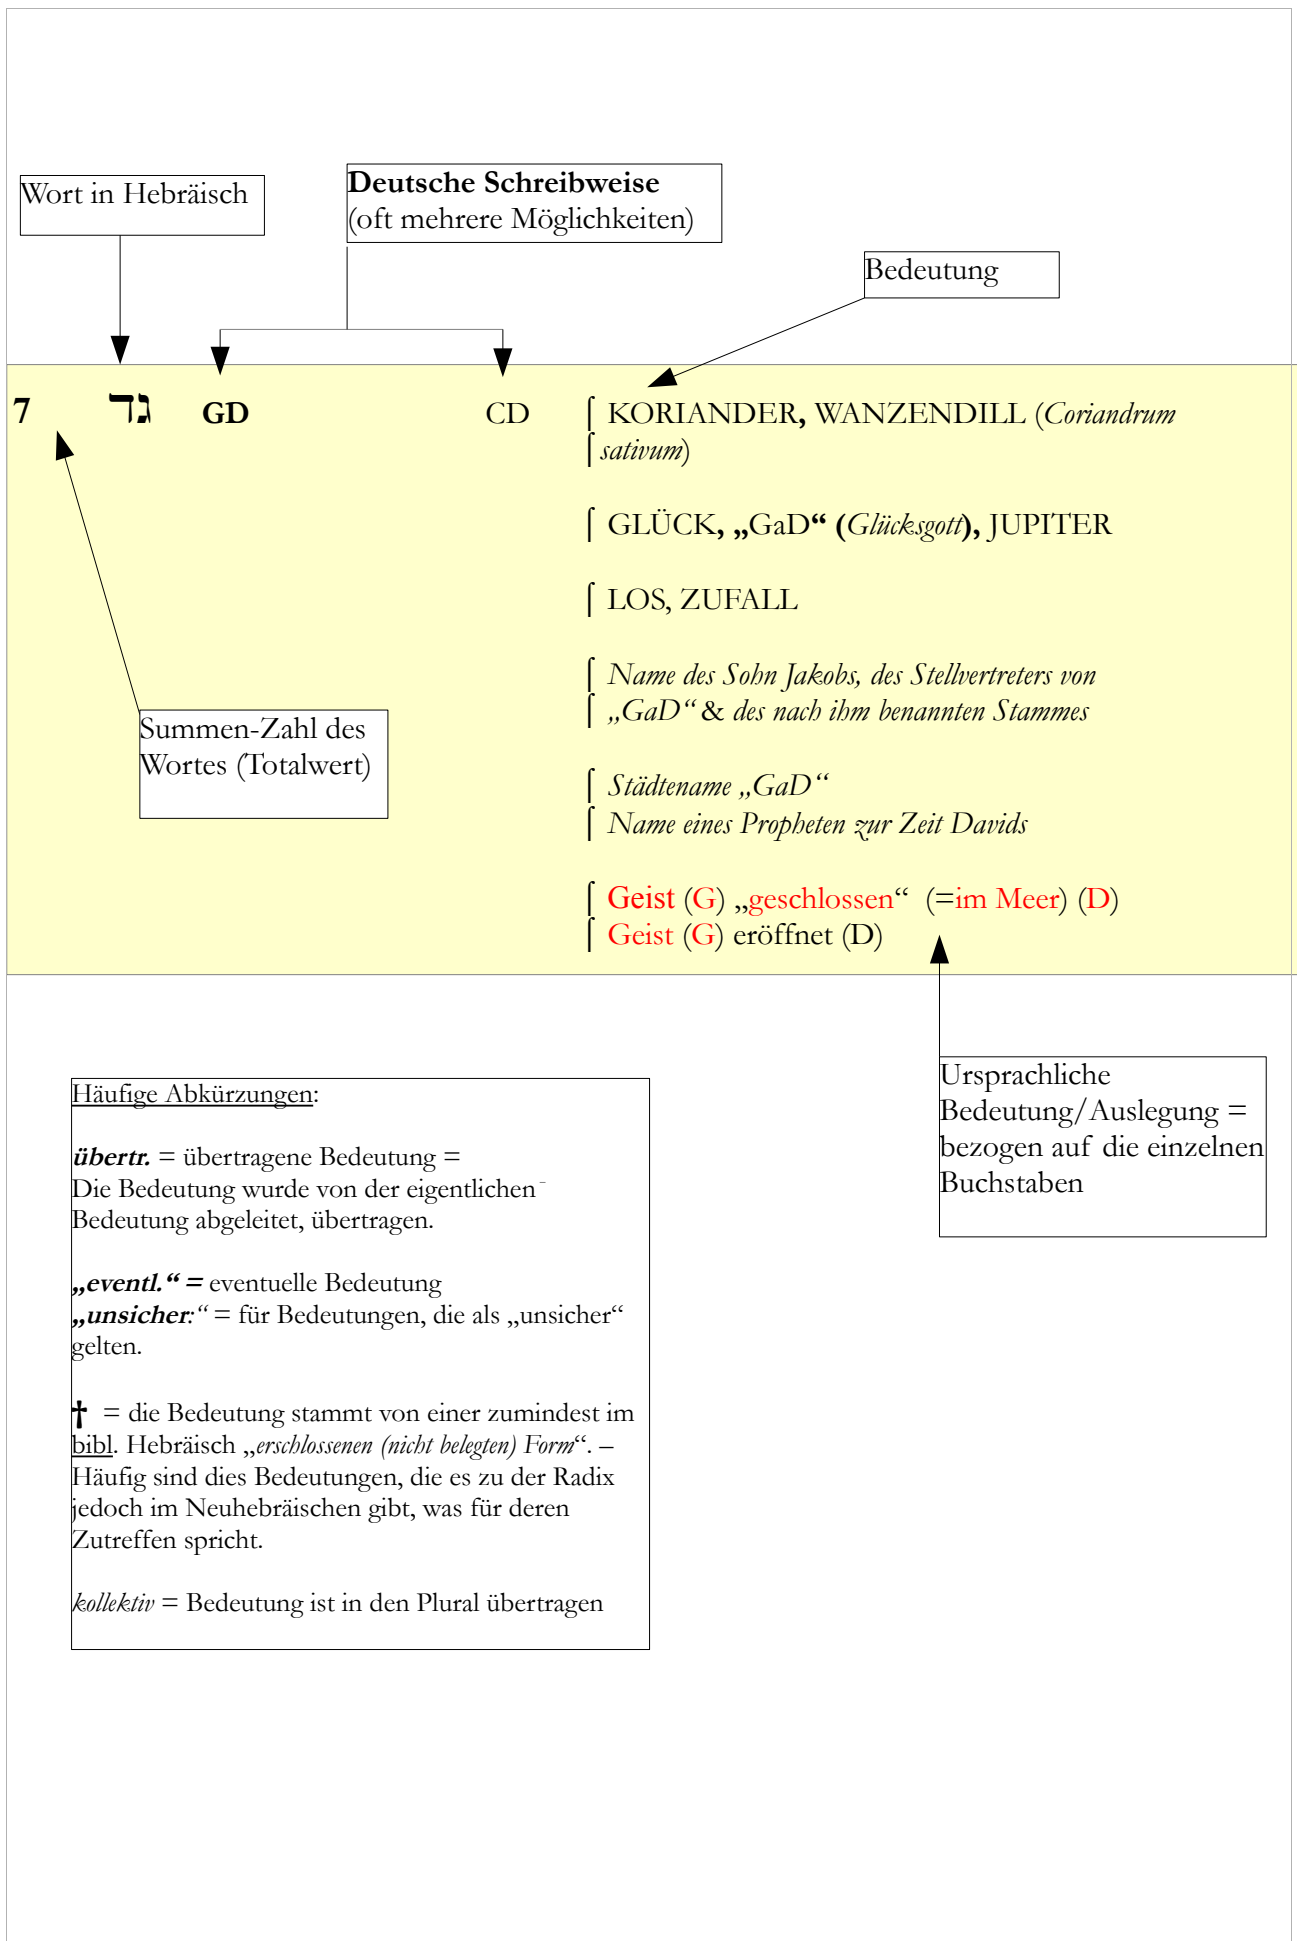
Wort in Hebräisch

Deutsche Schreibweise
(oft mehrere Möglichkeiten)

Bedeutung

7 גד GD CD

KORIANDER, WANZENDILL (Coriandrum sativum)

GLÜCK, „GaD“ (Glücksgott), JUPITER

LOS, ZUFALL

Name des Sohn Jakobs, des Stellvertreters von „GaD“ & des nach ihm benannten Stammes

Städtename „GaD“
Name eines Propheten zur Zeit Davids

Geist (G) „geschlossen“ (=im Meer) (D)
Geist (G) eröffnet (D)

Summen-Zahl des Wortes (Totalwert)

Ursprachliche Bedeutung/Auslegung = bezogen auf die einzelnen Buchstaben

Häufige Abkürzungen:

übertr. = übertragene Bedeutung = Die Bedeutung wurde von der eigentlichen Bedeutung abgeleitet, übertragen.

„eventl.“ = eventuelle Bedeutung
„unsicher:“ = für Bedeutungen, die als „unsicher“ gelten.

† = die Bedeutung stammt von einer zumindest im bibl. Hebräisch „erschlossenen (nicht belegten) Form“. – Häufig sind dies Bedeutungen, die es zu der Radix jedoch im Neuhebräischen gibt, was für deren Zutreffen spricht.

kollektiv = Bedeutung ist in den Plural übertragen